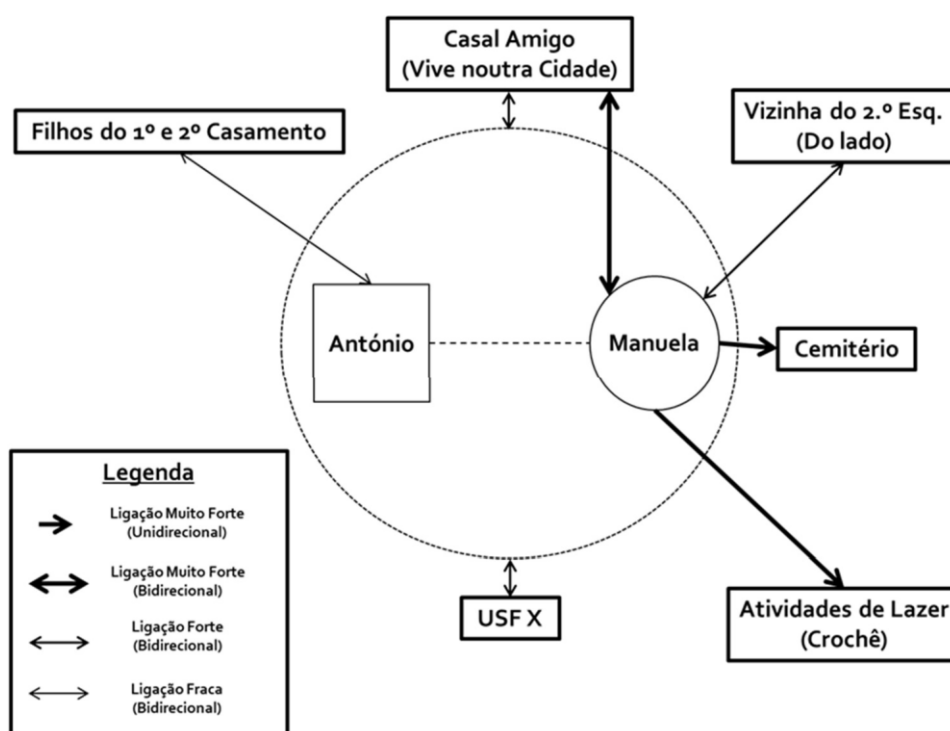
Casal Amigo
(Vive noutra Cidade)

Filhos do 1º e 2º Casamento

Vizinha do 2.º Esq.
(Do lado)

António

Manuela

Cemitério

Legenda

Ligação Muito Forte
(Unidirecional)

Ligação Muito Forte
(Bidirecional)

Ligação Forte
(Bidirecional)

Ligação Fraca
(Bidirecional)

USF X

Atividades de Lazer
(Crochê)